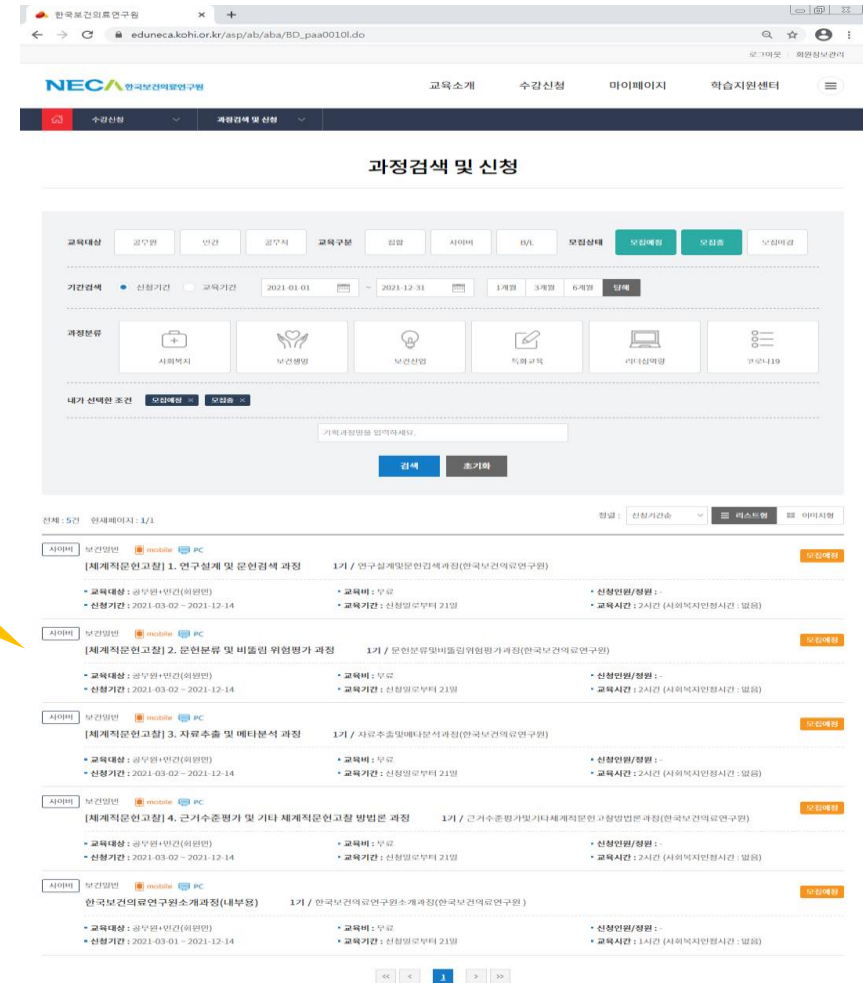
한국보건의료연구원 ×  +

eduneca.kohi.or.kr/asp/ab/aba/BD_paa0010l.do

로그아웃 | 회원정보관리

NECA 한국보건의료연구원

교육소개 수강신청 마이페이지 학습지원센터

수강신청 과정검색 및 신청

과정검색 및 신청

교육대상 공무원 민간 공무직 교육구분 집합 사이버 B/L 모집상태 모집예정 모집중 모집마감

기간검색 신청기간 교육기간 2021-01-01 ~ 2021-12-31 1개월 3개월 6개월 당해

과정분류 사회복지 보건행정 보건산업 특화교육 리더십역량 코로나19

내가 선택한 조건 모집예정 × 모집중 ×

기획과정명을 입력하세요.

검색 초기화

전체 : 5건 현재페이지 : 1/1

정렬 : 신청기간순 리스트형 이미지형

사이버 보건일반 mobile PC
[체계적문헌고찰] 1. 연구설계 및 문헌검색 과정 1기 / 연구설계및문헌검색과정(한국보건의료연구원)
모집예정
• 교육대상 : 공무원+민간(회원만) • 교육비 : 무료 • 신청인원/정원 : -
• 신청기간 : 2021-03-02 ~ 2021-12-14 • 교육기간 : 신청일로부터 21일 • 교육시간 : 2시간 (사회복지인정시간 : 없음)

사이버 보건일반 mobile PC
[체계적문헌고찰] 2. 문헌분류 및 비뚤림 위험평가 과정 1기 / 문헌분류및비뚤림위험평가과정(한국보건의료연구원)
모집예정
• 교육대상 : 공무원+민간(회원만) • 교육비 : 무료 • 신청인원/정원 : -
• 신청기간 : 2021-03-02 ~ 2021-12-14 • 교육기간 : 신청일로부터 21일 • 교육시간 : 2시간 (사회복지인정시간 : 없음)

사이버 보건일반 mobile PC
[체계적문헌고찰] 3. 자료추출 및 메타분석 과정 1기 / 자료추출및메타분석과정(한국보건의료연구원)
모집예정
• 교육대상 : 공무원+민간(회원만) • 교육비 : 무료 • 신청인원/정원 : -
• 신청기간 : 2021-03-02 ~ 2021-12-14 • 교육기간 : 신청일로부터 21일 • 교육시간 : 2시간 (사회복지인정시간 : 없음)

사이버 보건일반 mobile PC
[체계적문헌고찰] 4. 근거수준평가 및 기타 체계적문헌고찰 방법론 과정 1기 / 근거수준평가및기타체계적문헌고찰방법론과정(한국보건의료연구원)
모집예정
• 교육대상 : 공무원+민간(회원만) • 교육비 : 무료 • 신청인원/정원 : -
• 신청기간 : 2021-03-02 ~ 2021-12-14 • 교육기간 : 신청일로부터 21일 • 교육시간 : 2시간 (사회복지인정시간 : 없음)

사이버 보건일반 mobile PC
한국보건의료연구원소개과정(내부용) 1기 / 한국보건의료연구원소개과정(한국보건의료연구원)
모집예정
• 교육대상 : 공무원+민간(회원만) • 교육비 : 무료 • 신청인원/정원 : -
• 신청기간 : 2021-03-01 ~ 2021-12-14 • 교육기간 : 신청일로부터 21일 • 교육시간 : 1시간 (사회복지인정시간 : 없음)

« ‹ 1 › »